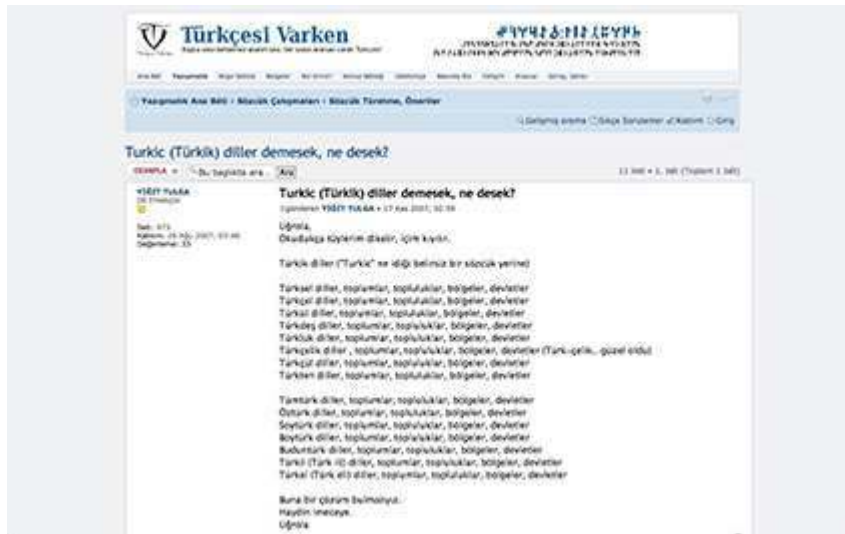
Türkçesi Varken

Yazgınmak Ana Bölü › Sözcük Çalışmaları › Sözcük Türetme, Öneriler

Turkic (Türklık) diller demesek, ne desek?

Bu başlıkta ara... Ara

YİĞİT TULGA

Turkic (Türklik) diller demesek, ne desek?

Uğrola,
Okudukça söylenin dilselir, için kıydın.

Türklik diller ("Turkic" ne idüğü belirsiz bir sözcük yerine)

Türksel diller, toplumlar, topluluklar, bölgeler, devletler
Türkçel diller, toplumlar, topluluklar, bölgeler, devletler
Türkül diller, toplumlar, topluluklar, bölgeler, devletler
Türkdeş diller, toplumlar, topluluklar, bölgeler, devletler
Türklük diller, toplumlar, topluluklar, bölgeler, devletler
Türkçelik diller , toplumlar, topluluklar, bölgeler, devletler (Türk-çelik.. güzel oldu)
Türkçül diller, toplumlar, topluluklar, bölgeler, devletler
Türkten diller, toplumlar, topluluklar, bölgeler, devletler

Türktürk diller, toplumlar, topluluklar, bölgeler, devletler
Öztürk diller, toplumlar, topluluklar, bölgeler, devletler
Soytürk diller, toplumlar, topluluklar, bölgeler, devletler
Boytürk diller, toplumlar, topluluklar, bölgeler, devletler
Buduntürk diller, toplumlar, topluluklar, bölgeler, devletler
Türkil (Türk il) diller, toplumlar, topluluklar, bölgeler, devletler
Türkel (Türk eli) diller, toplumlar, topluluklar, bölgeler, devletler

Buna bir çözüm bulmalıyız.
Haydin imeceye.
Uğrola